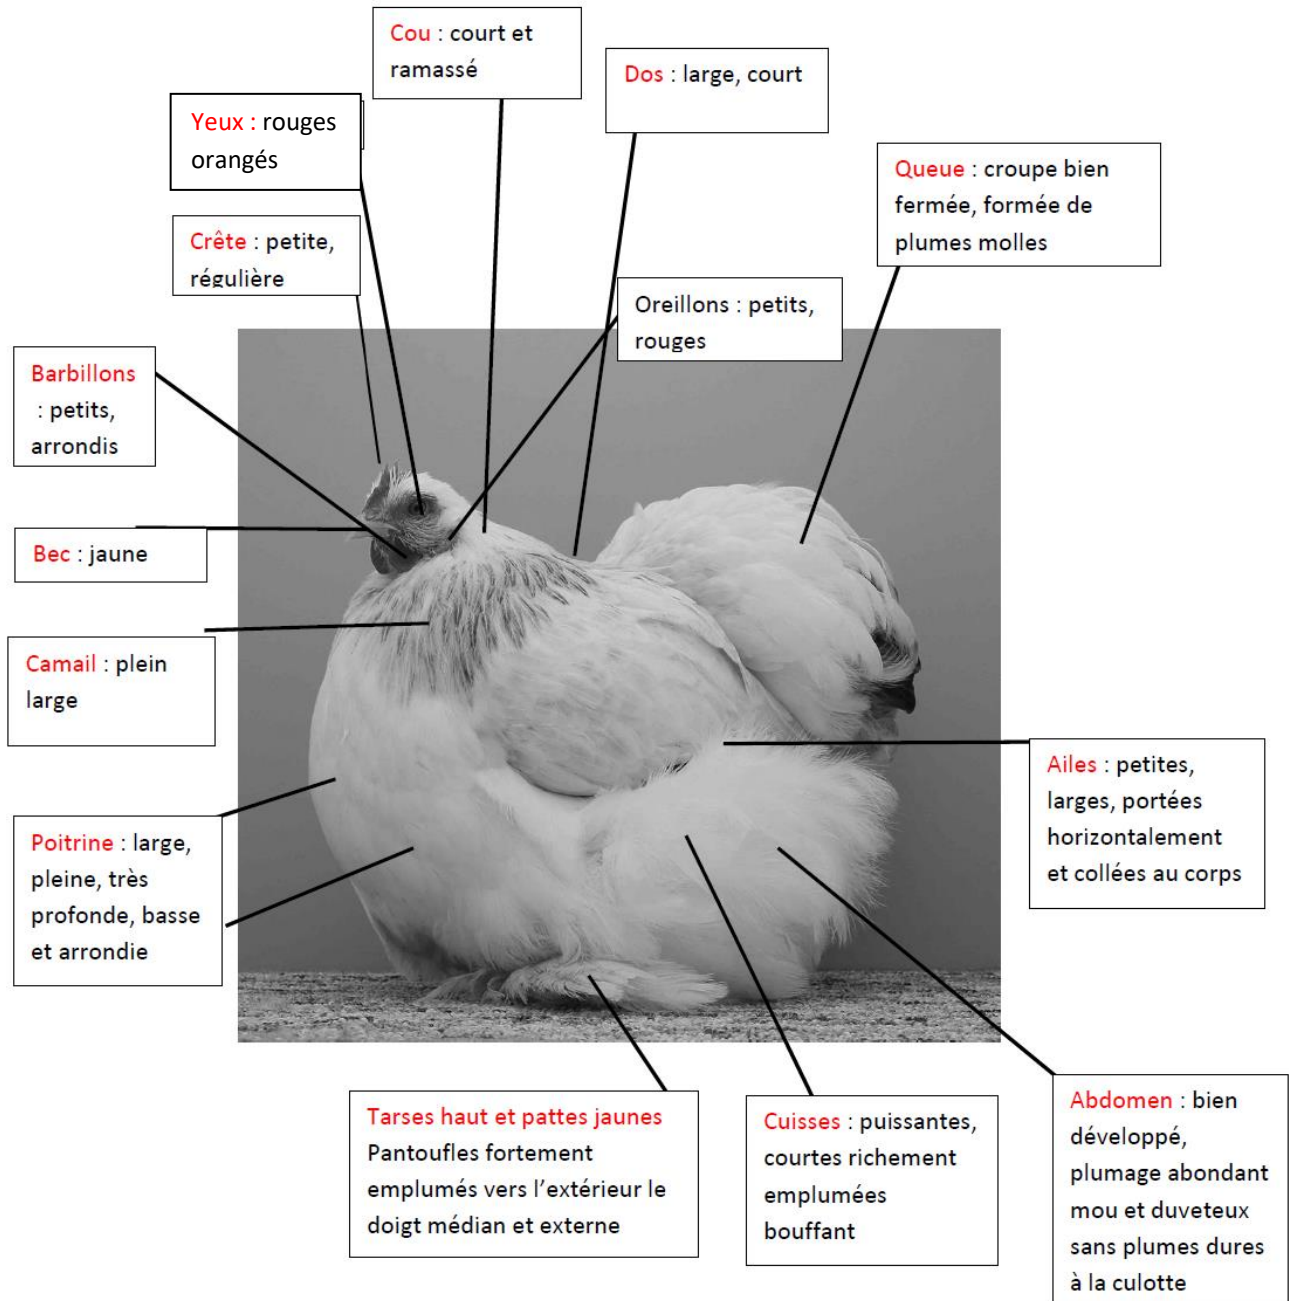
Cou : court et ramassé

Dos : large, court

Yeux : rouges orangés

Queue : croupe bien fermée, formée de plumes molles

Crête : petite, régulière

Oreillons : petits, rouges

Barbillons : petits, arrondis

Bec : jaune

Camail : plein large

Ailes : petites, larges, portées horizontalement et collées au corps

Poitrine : large, pleine, très profonde, basse et arrondie

Tarses haut et pattes jaunes
Pantoufles fortement emplumés vers l'extérieur le doigt médian et externe

Cuisses : puissantes, courtes richement emplumées bouffant

Abdomen : bien développé, plumage abondant mou et duveteux sans plumes dures à la culotte